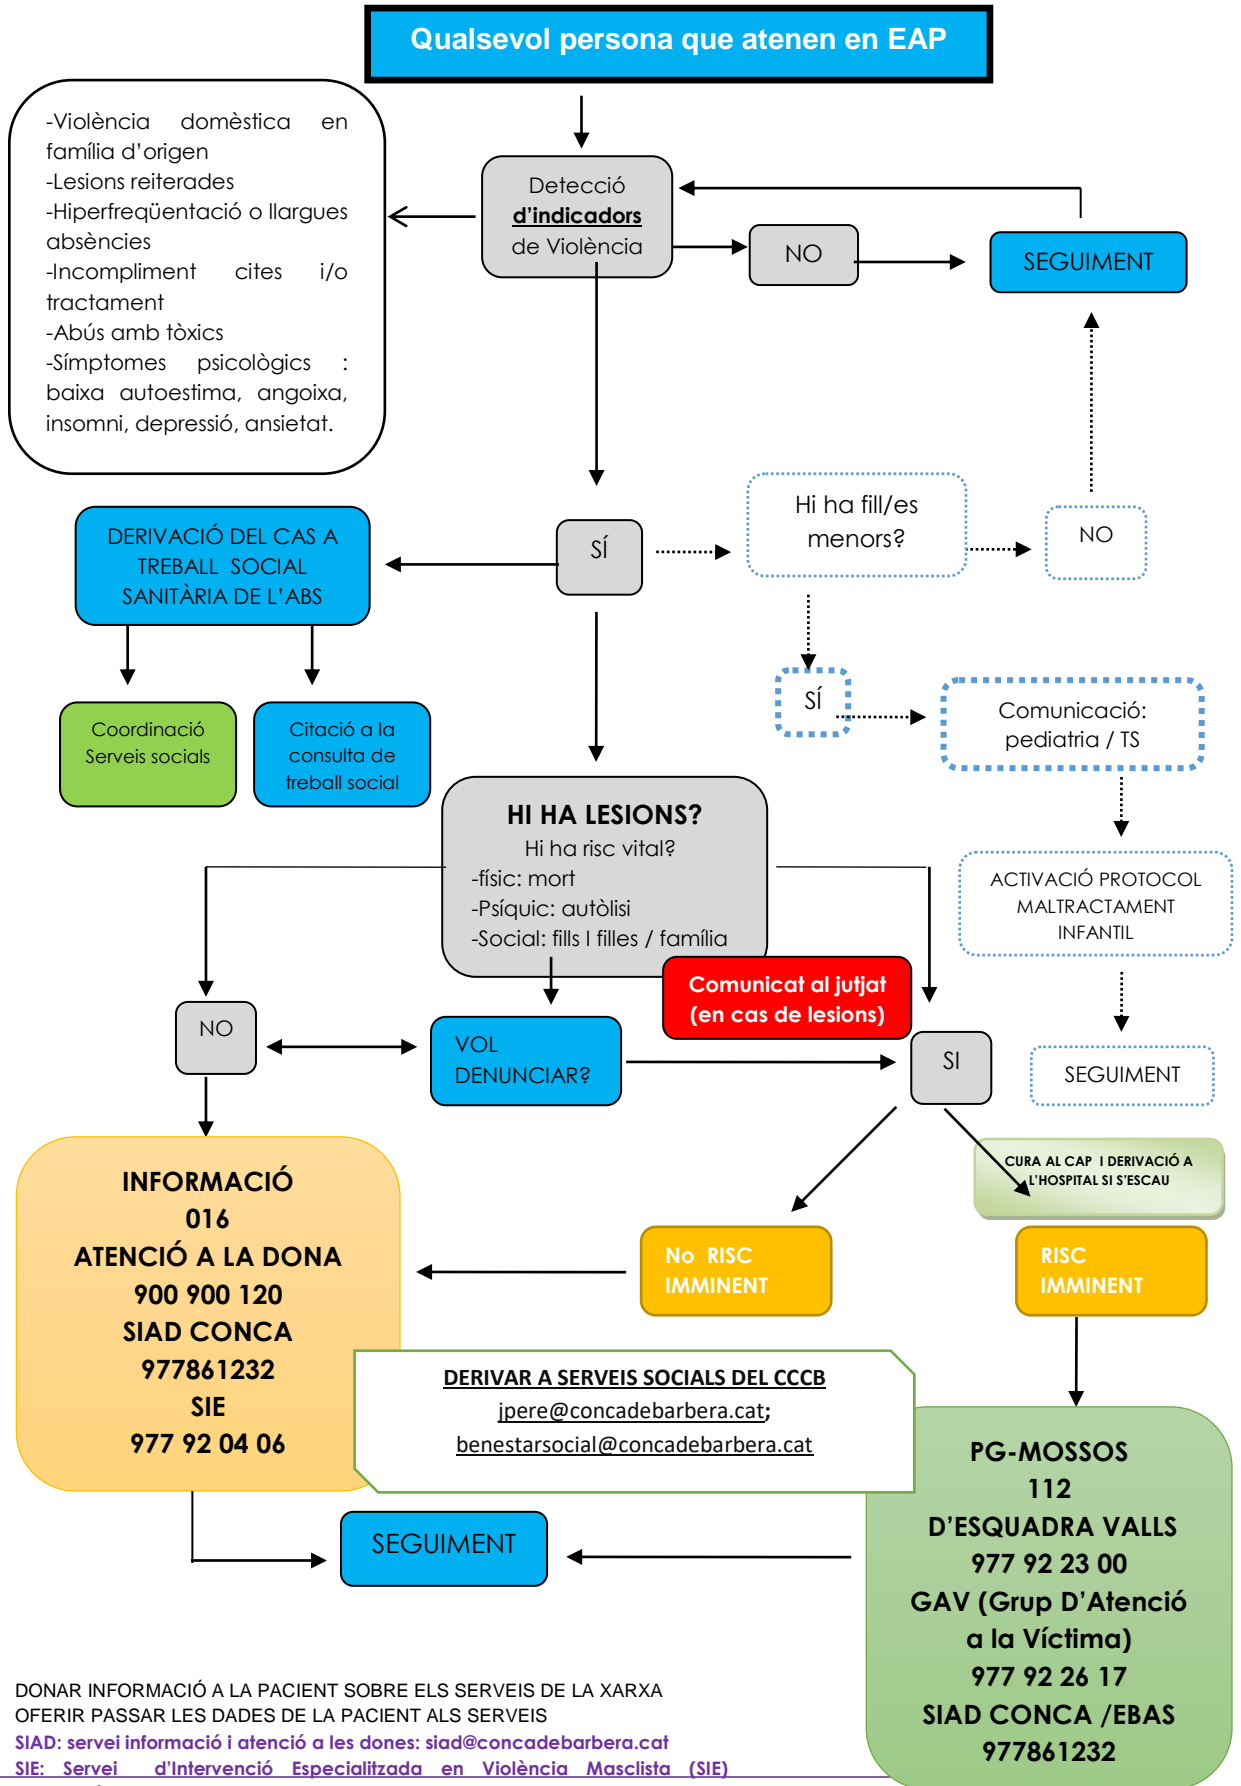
Qualsevol persona que atenen en EAP

-Violència domèstica en família d'origen
-Lesions reiterades
-Hiperfreqüentació o llargues absències
-Incompliment cites i/o tractament
-Abús amb tòxics
-Símptomes psicològics : baixa autoestima, angoixa, insomni, depressió, ansietat.

Detecció d'indicadors de Violència

NO

SEGUIMENT

Hi ha fill/es menors?

NO

DERIVACIÓ DEL CAS A TREBALL SOCIAL SANITÀRIA DE L'ABS

SÍ

SÍ

Comunicació: pediatria / TS

Coordinació Serveis socials

Citació a la consulta de treball social

HI HA LESIONS?
Hi ha risc vital?
-físic: mort
-Psíquic: autòlisi
-Social: fills I filles / família

ACTIVACIÓ PROTOCOL MALTRACTAMENT INFANTIL

Comunicat al jutjat (en cas de lesions)

NO

VOL DENUNCIAR?

SI

SEGUIMENT

CURA AL CAP I DERIVACIÓ A L'HOSPITAL SI S'ESCAU

INFORMACIÓ
016
ATENCIÓ A LA DONA
900 900 120
SIAD CONCA
977861232
SIE
977 92 04 06

No RISC IMMINENT

RISC IMMINENT

DERIVAR A SERVEIS SOCIALS DEL CCCB
jpere@concadebarbera.cat;
benestarsocial@concadebarbera.cat

PG-MOSSOS
112
D'ESQUADRA VALLS
977 92 23 00
GAV (Grup D'Atenció a la Víctima)
977 92 26 17
SIAD CONCA /EBAS
977861232

SEGUIMENT

DONAR INFORMACIÓ A LA PACIENT SOBRE ELS SERVEIS DE LA XARXA
OFERIR PASSAR LES DADES DE LA PACIENT ALS SERVEIS
SIAD: servei informació i atenció a les dones: siad@concadebarbera.cat
SIE: Servei d'Intervenció Especialitzada en Violència Masclista (SIE)